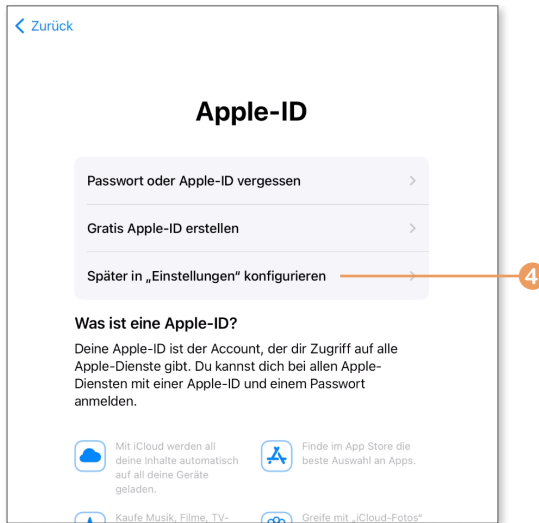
< Zurück

Apple-ID

Passwort oder Apple-ID vergessen >

Gratis Apple-ID erstellen >

Später in „Einstellungen" konfigurieren >

4

Was ist eine Apple-ID?

Deine Apple-ID ist der Account, der dir Zugriff auf alle Apple-Dienste gibt. Du kannst dich bei allen Apple-Diensten mit einer Apple-ID und einem Passwort anmelden.

Mit iCloud werden all deine Inhalte automatisch auf all deine Geräte geladen.

Finde im App Store die beste Auswahl an Apps.

Kaufe Musik, Filme, TV-

Greife mit „iCloud-Fotos"